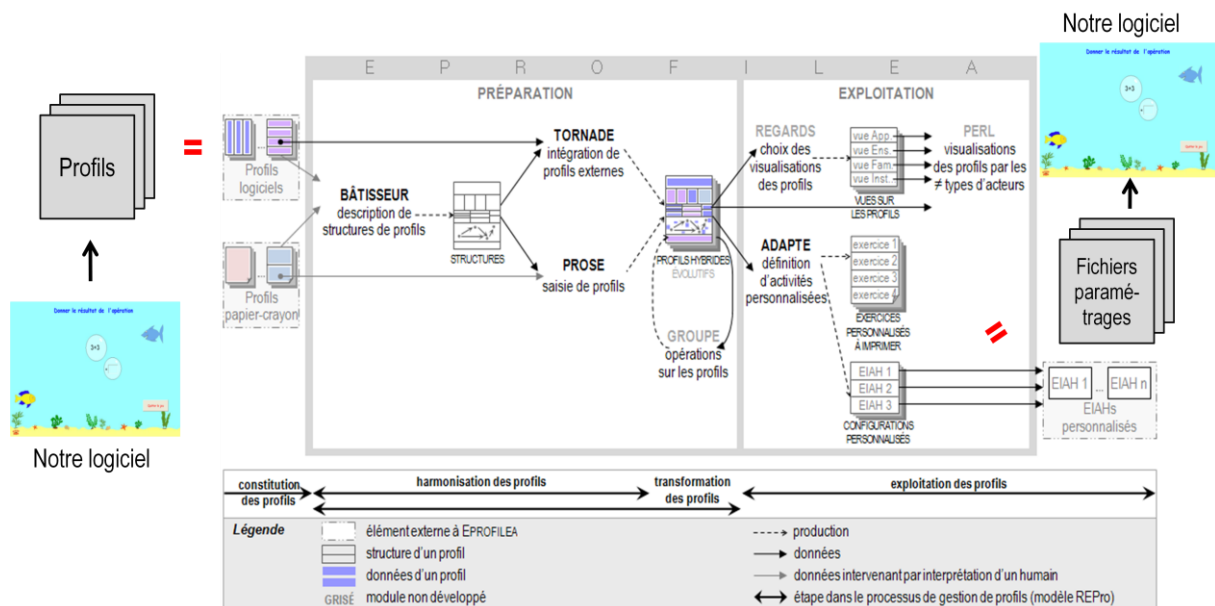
Notre logiciel

Donner le résultat de l'opération

3+3

Valider le jeu

Profils

=

E P R O F I L E A

PRÉPARATION

Profils logiciels

Profils papier-crayon

BÂTISSEUR
description de structures de profils

STRUCTURES

TORNADE
intégration de profils externes

PROSE
saisie de profils

PROFILS HYBRIDES ÉVOLUTIFS

GROUPE
opérations sur les profils

EXPLOITATION

REGARDS
choix des visualisations des profils

vue App.
vue Ens.
vue Fam.
vue Inst.

VUES SUR LES PROFILS

PERL
visualisations des profils par les ≠ types d'acteurs

ADAPTE
définition d'activités personnalisées

exercice 1
exercice 2
exercice 3
exercice 4

EXERCICES PERSONNALISÉS À IMPRIMER

EIAH 1
EIAH 2
EIAH 3

CONFIGURATIONS PERSONNALISÉES

=

Fichiers paramétrages

EIAH 1 ... EIAH n
EIAHs personnalisés

Donner le résultat de l'opération

3+3

Valider le jeu

Notre logiciel

constitution des profils | harmonisation des profils | transformation des profils | exploitation des profils

Légende
élément externe à EPROFILEA
structure d'un profil
données d'un profil
GRISÉ module non développé
production
données
données intervenant par interprétation d'un humain
étape dans le processus de gestion de profils (modèle REPro)